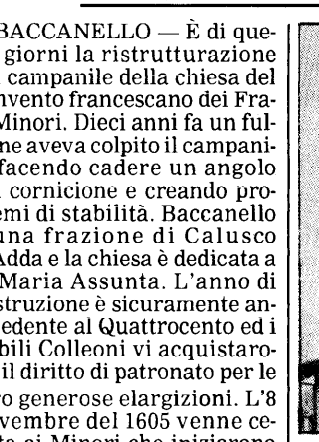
BACCANELLO — È di quegiorni la ristrutturazione campanile della chiesa del nvento francescano dei FraMinori. Dieci anni fa un fulne aveva colpito il campanifacendo cadere un angolo cornicione e creando proemi di stabilità. Baccanello una frazione di Calusco Adda e la chiesa è dedicata a Maria Assunta. L'anno di struzione è sicuramente anedente al Quattrocento ed i bili Colleoni vi acquistaroil diritto di patronato per le ro generose elargizioni. L'8 vembre del 1605 venne ce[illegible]